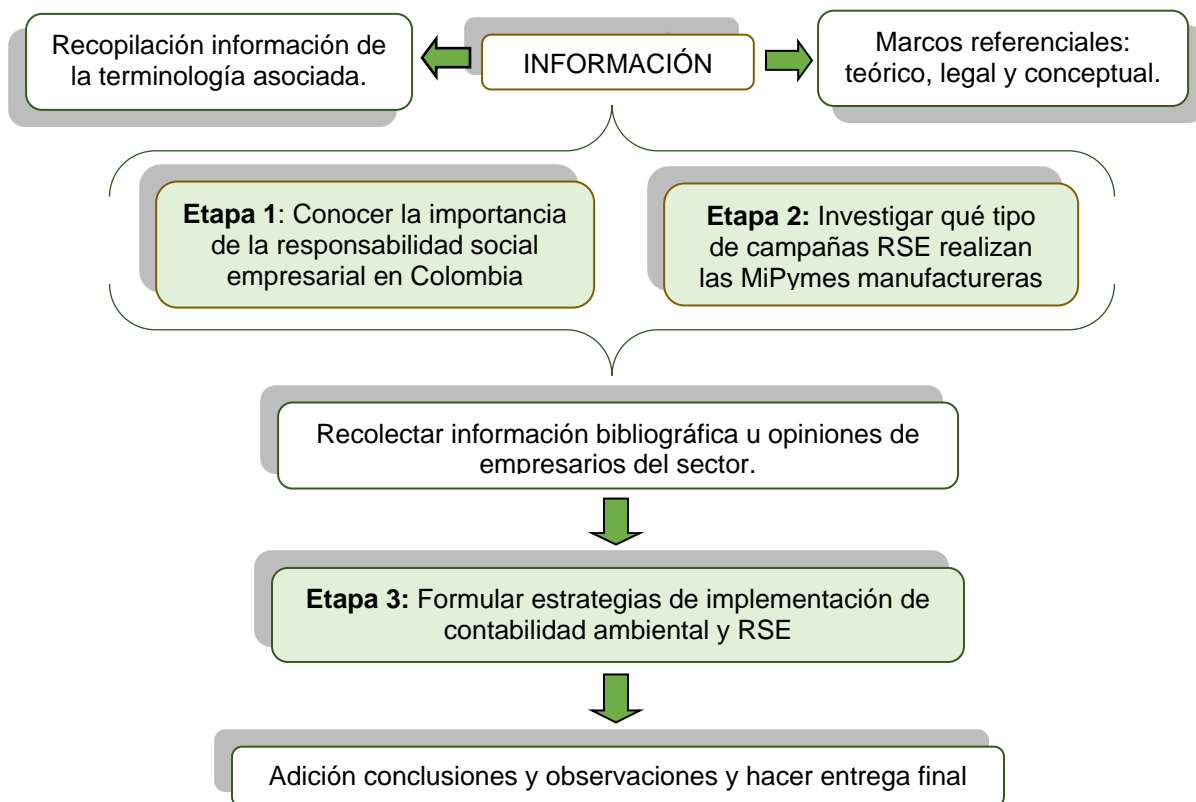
Recopilación información de la terminología asociada.

INFORMACIÓN

Marcos referenciales: teórico, legal y conceptual.

**Etapa 1**: Conocer la importancia de la responsabilidad social empresarial en Colombia

**Etapa 2:** Investigar qué tipo de campañas RSE realizan las MiPymes manufactureras

Recolectar información bibliográfica u opiniones de empresarios del sector.

**Etapa 3:** Formular estrategias de implementación de contabilidad ambiental y RSE

Adición conclusiones y observaciones y hacer entrega final